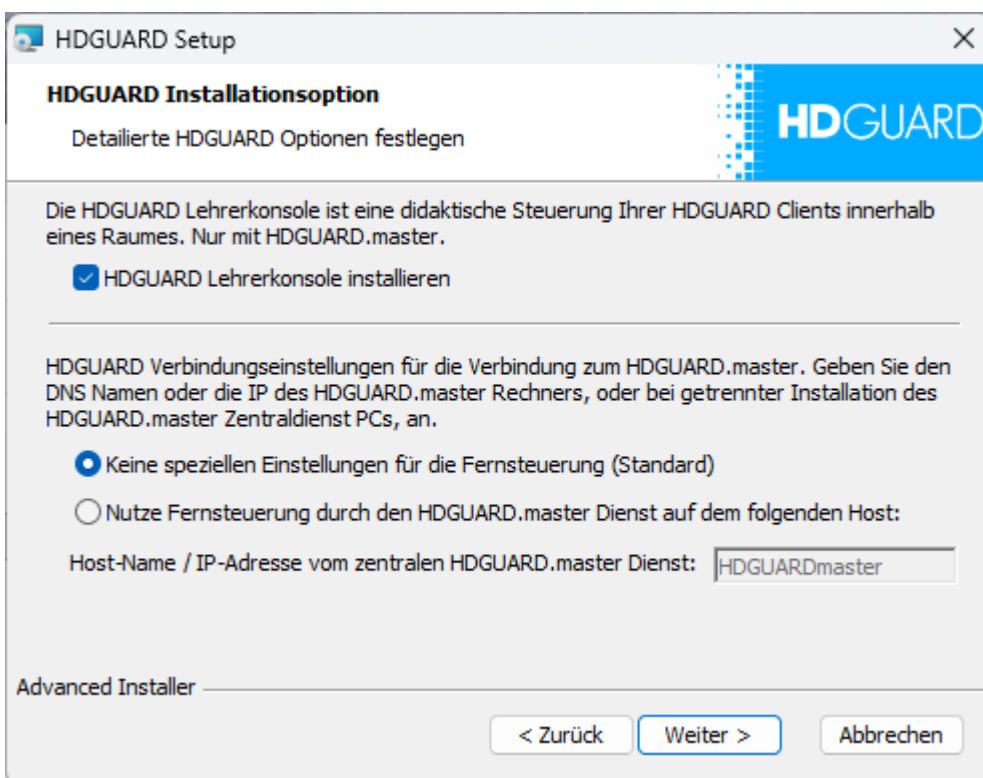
HDGUARD Setup

HDGUARD Installationsoption

Detailierte HDGUARD Optionen festlegen

HDGUARD

Die HDGUARD Lehrerkonsole ist eine didaktische Steuerung Ihrer HDGUARD Clients innerhalb eines Raumes. Nur mit HDGUARD.master.

HDGUARD Lehrerkonsole installieren

HDGUARD Verbindungseinstellungen für die Verbindung zum HDGUARD.master. Geben Sie den DNS Namen oder die IP des HDGUARD.master Rechners, oder bei getrennter Installation des HDGUARD.master Zentraldienst PCs, an.

Keine speziellen Einstellungen für die Fernsteuerung (Standard)

Nutze Fernsteuerung durch den HDGUARD.master Dienst auf dem folgenden Host:

Host-Name / IP-Adresse vom zentralen HDGUARD.master Dienst: HDGUARDmaster

Advanced Installer

< Zurück

Weiter >

Abbrechen